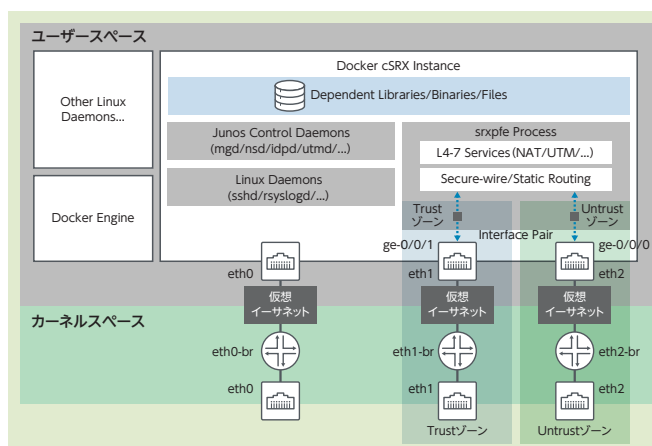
ユーザースペース

Other Linux Daemons...

Docker Engine

Docker cSRX Instance

Dependent Libraries/Binaries/Files

Junos Control Daemons (mgd/nsd/idpd/utmd/...)

Linux Daemons (sshd/rsyslogd/...)

srxpfe Process

L4-7 Services (NAT/UTM/...)

Secure-wire/Static Routing

Trust ゾーン

Untrust ゾーン

Interface Pair

ge-0/0/1

ge-0/0/0

eth0

eth1

eth2

カーネルスペース

仮想 イーサネット

仮想 イーサネット

仮想 イーサネット

eth0-br

eth1-br

eth2-br

eth0

eth1

eth2

Trustゾーン

Untrustゾーン